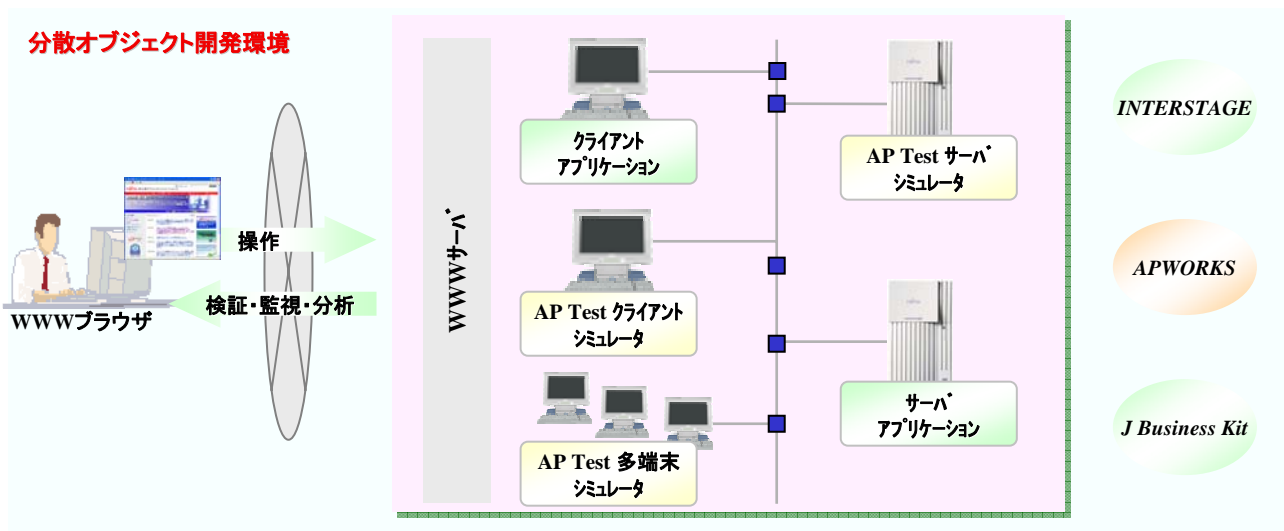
分散オブジェクト開発環境

操作

検証・監視・分析

WWWブラウザ

WWWサーバ

クライアント
アプリケーション

AP Test サーバ
シミュレータ

AP Test クライアント
シミュレータ

AP Test 多端末
シミュレータ

サーバ
アプリケーション

INTERSTAGE

APWORKS

J Business Kit